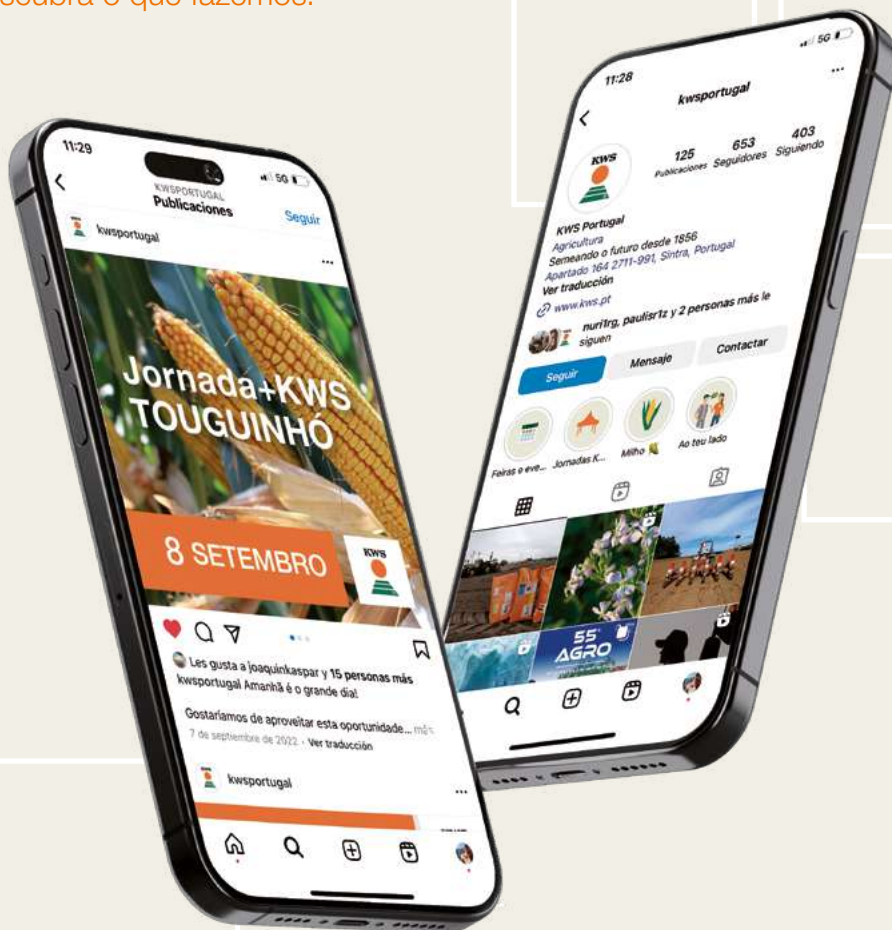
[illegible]cubra o que fazemos.

11:29
5G
KWSPORTUGAL
Publicaciones
Seguir
kwsportugal
Jornada+KWS TOUGUINHÓ
8 SETEMBRO
KWS
Les gusta a joaquinkaspar y 15 personas más
kwsportugal Amanhã é o grande dia!
Gostaríamos de aproveitar esta oportunidade... más
7 de septiembre de 2022 · Ver traducción
kwsportugal

11:28
5G
kwsportugal
KWS
125 Publicaciones
653 Seguidores
403 Siguiendo
KWS Portugal
Agricultura
Semeando o futuro desde 1856
Apartado 164 2711-991, Sintra, Portugal
Ver traducción
www.kws.pt
nuri1rg, paulisr1z y 2 personas más le siguen
Seguir
Mensaje
Contactar
Feiras e eve...
Jornadas K...
Milho
Ao teu lado
55ª AGRO